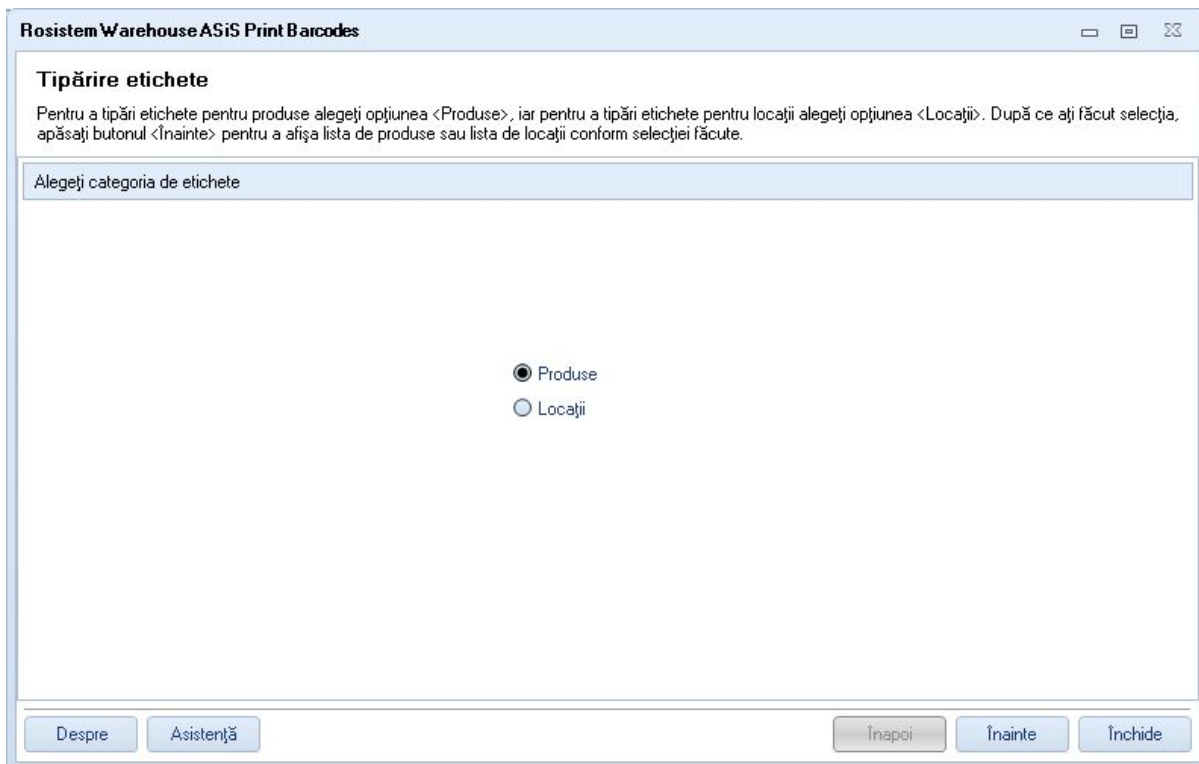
Rosistem Warehouse ASiS Print Barcodes

Tipărire etichete

Pentru a tipări etichete pentru produse alegeţi opţiunea <Produse>, iar pentru a tipări etichete pentru locaţii alegeţi opţiunea <Locaţii>. După ce aţi făcut selecţia, apăsaţi butonul <Înainte> pentru a afişa lista de produse sau lista de locaţii conform selecţiei făcute.

Alegeţi categoria de etichete

Produse
Locaţii

Despre
Asistenţă
Înapoi
Înainte
Închide